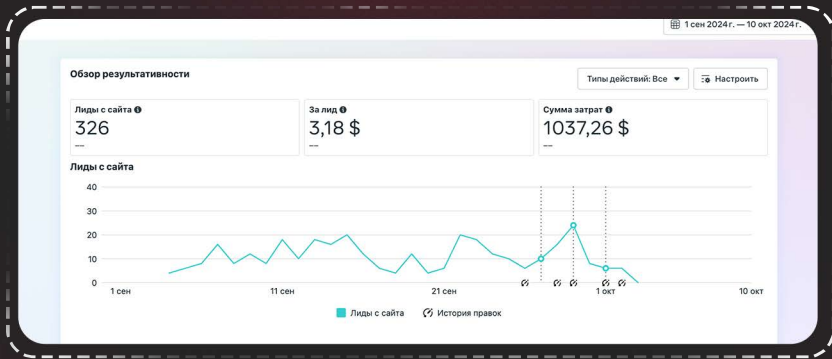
1 сен 2024 г. — 10 окт 2024 г.

Обзор результативности

Типы действий: Все

Настроить

Лиды с сайта
326
—

За лид
3,18 $
—

Сумма затрат
1037,26 $
—

Лиды с сайта

40
30
20
10
0

1 сен
11 сен
21 сен
1 окт
10 окт

Лиды с сайта
История правок